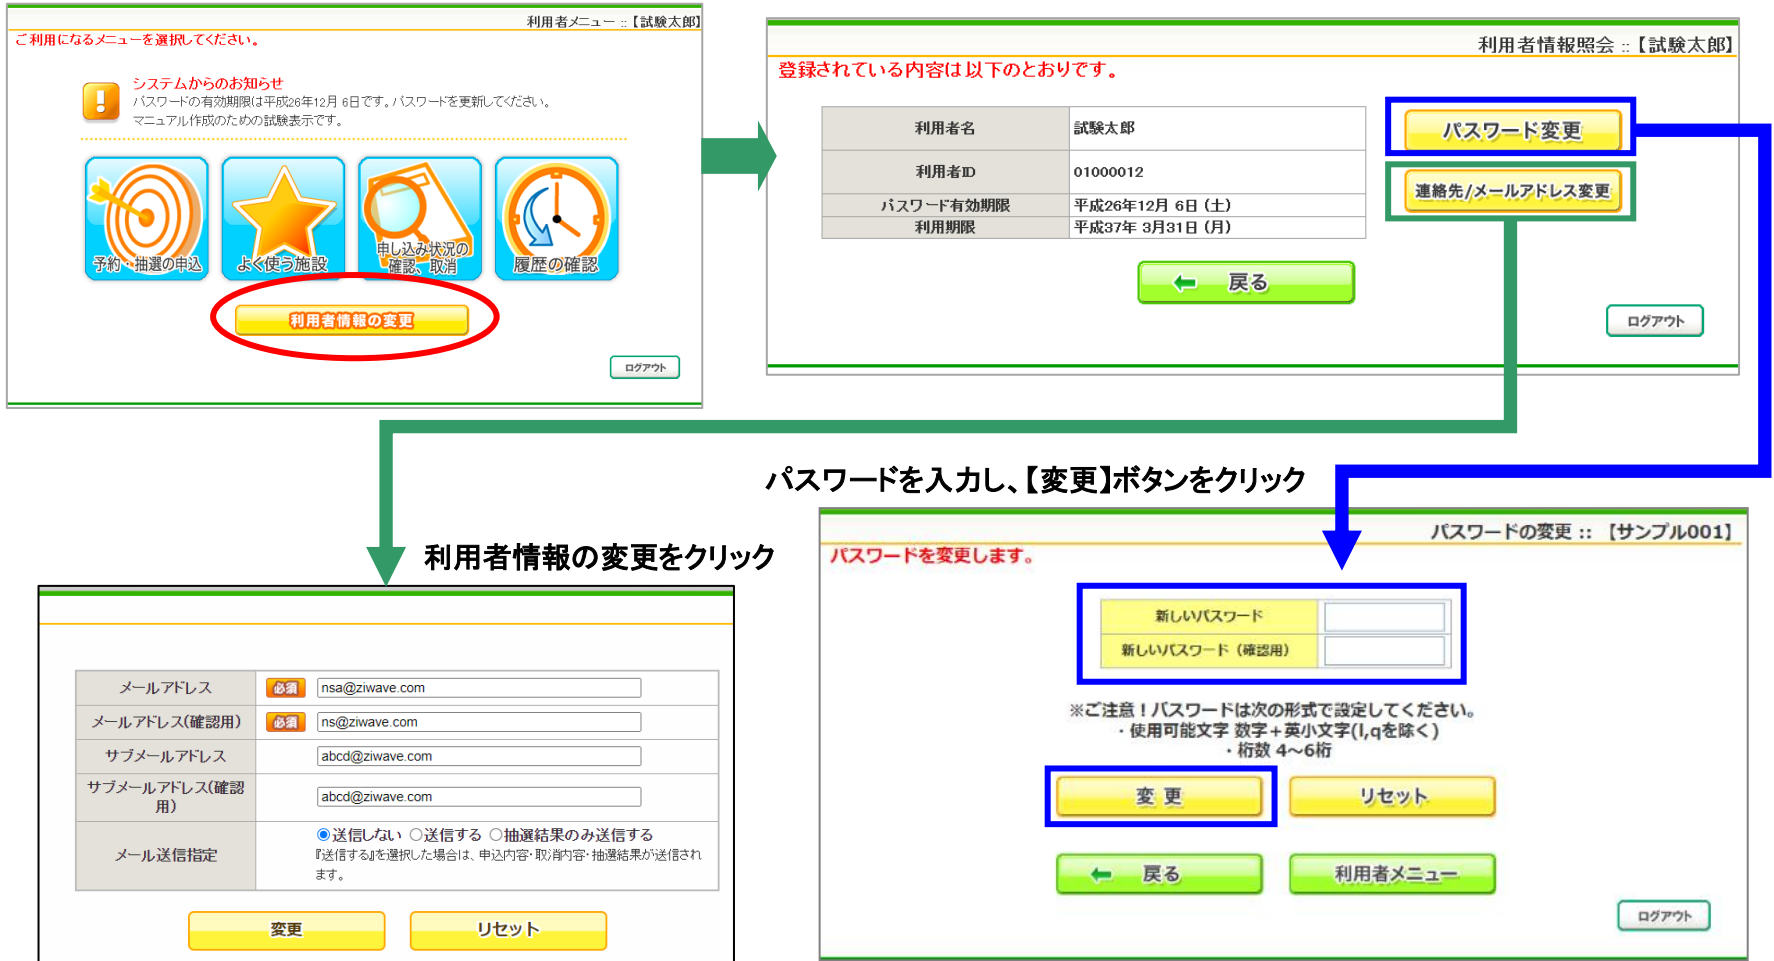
利用者メニュー :: 【試験太郎】
ご利用になるメニューを選択してください。

システムからのお知らせ
パスワードの有効期限は平成26年12月 6日です。パスワードを更新してください。
マニュアル作成のための試験表示です。

予約・抽選の申込
よく使う施設
申し込み状況の確認、取消
履歴の確認

利用者情報の変更

ログアウト

利用者情報照会 :: 【試験太郎】
登録されている内容は以下のとおりです。

| 利用者名 | 試験太郎 |
|---|---|
| 利用者ID | 01000012 |
| パスワード有効期限 | 平成26年12月 6日（土） |
| 利用期限 | 平成37年 3月31日（月） |

パスワード変更
連絡先/メールアドレス変更
戻る
ログアウト

パスワードを入力し、【変更】ボタンをクリック

利用者情報の変更をクリック

| メールアドレス | 必須 nsa@ziwave.com |
|---|---|
| メールアドレス(確認用) | 必須 ns@ziwave.com |
| サブメールアドレス | abcd@ziwave.com |
| サブメールアドレス(確認用) | abcd@ziwave.com |
| メール送信指定 | ◉送信しない ○送信する ○抽選結果のみ送信する 『送信する』を選択した場合は、申込内容・取消内容・抽選結果が送信されます。 |

変更
リセット

パスワードの変更 :: 【サンプル001】
パスワードを変更します。

| 新しいパスワード | |
|---|---|
| 新しいパスワード（確認用） | |

※ご注意！パスワードは次の形式で設定してください。
・使用可能文字 数字＋英小文字(l,qを除く)
・桁数 4～6桁

変 更
リセット
戻る
利用者メニュー
ログアウト